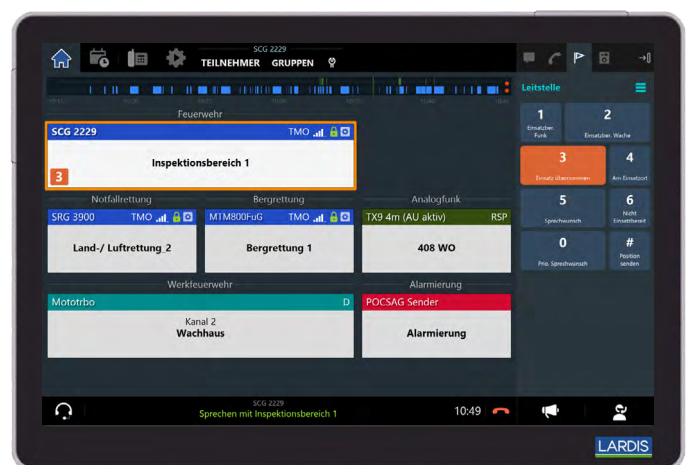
SCG 2229
TEILNEHMER GRUPPEN

Leitstelle

Feuerwehr

SCG 2229 TMO

Inspektionsbereich 1

3

Notfallrettung

SRG 3900 TMO

Land-/ Luftrettung 2

Bergrettung

MTM800FuG TMO

Bergrettung 1

Analogfunk

TX9 4m (AU aktiv) RSP

408 WO

Werkfeuerwehr

Mototrbo D

Kanal 2
Wachhaus

Alarmierung

POCSAG Sender

Alarmierung

1
Einsatzber. Funk

2
Einsatzber. Wache

3
Einsatz übernommen

4
Am Einsatzort

5
Sprechwunsch

6
Nicht Einsatzbereit

0
Prio. Sprechwunsch

#
Position senden

SCG 2229
Sprechen mit Inspektionsbereich 1

10:49

LARDIS